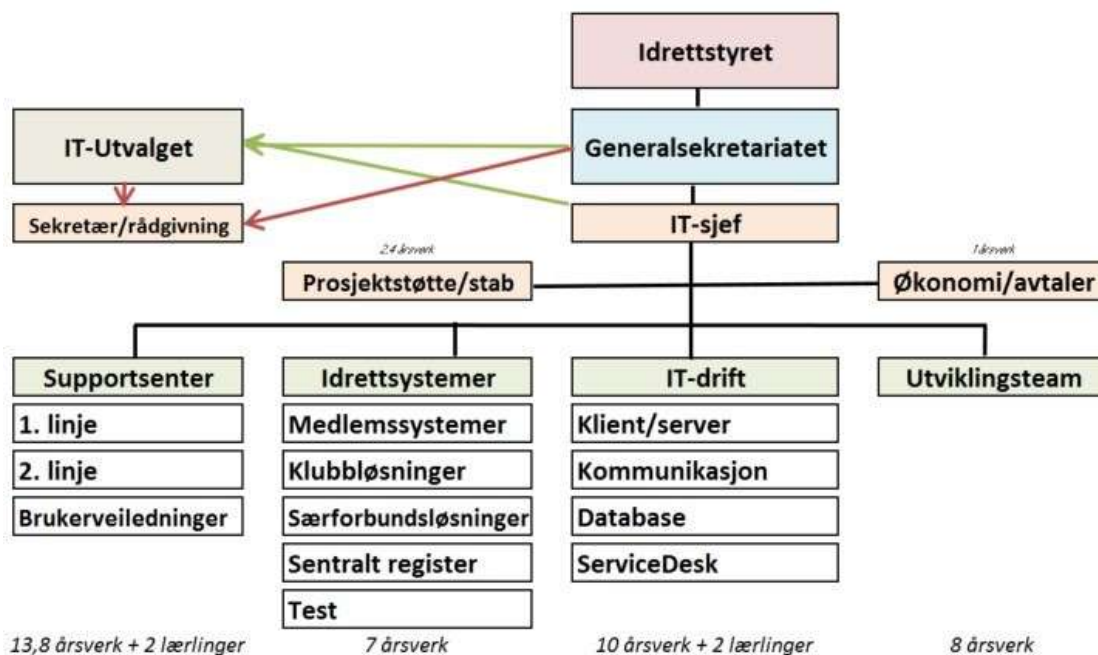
Idrettstyret

IT-Utvalget

Generalsekretariatet

Sekretær/rådgivning

IT-sjef

2,4 årsverk

1 årsverk

Prosjektstøtte/stab

Økonomi/avtaler

Supportsenter

1. linje

2. linje

Brukerveiledninger

Idrettsystemer

Medlemssystemer

Klubbløsninger

Særforbundsløsninger

Sentralt register

Test

IT-drift

Klient/server

Kommunikasjon

Database

ServiceDesk

Utviklingsteam

13,8 årsverk + 2 lærlinger

7 årsverk

10 årsverk + 2 lærlinger

8 årsverk